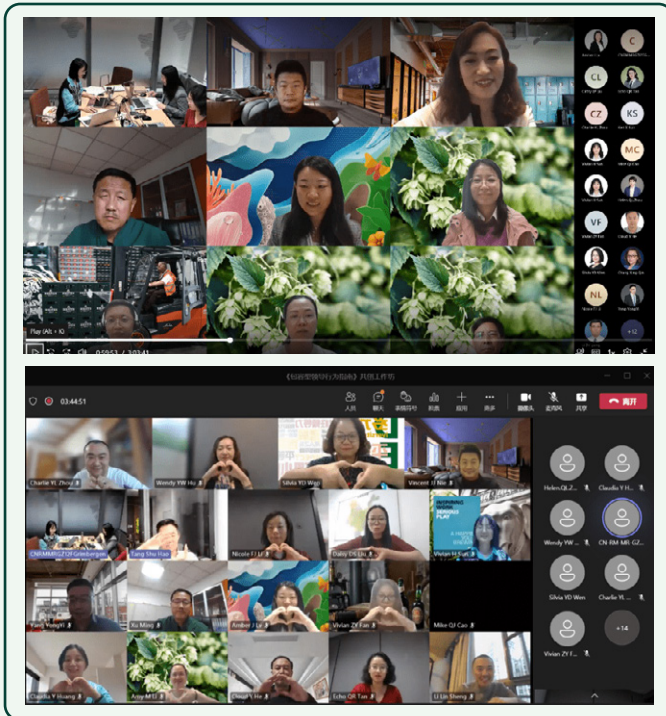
C
CL
CZ
KS
MC
VF
NL
+12
Play (Alt + K)
0:59:51 / 3:03:41

《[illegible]》共创工作坊
03:44:51
人员
聊天
举手
视图
应用
更多
摄像头
麦克风
共享
离开
Charlie YI Zhou
Wendy YW Hu
Silvia YD Wen
Vincent Ji Nie
CN MMR GZ DF Gridenberger
Tang Shu Hao
Nicole FJ Li
Daisy DS Liu
Vivian H Sun
Yang Yongyi
Xu Ming
Amber J Lu
Vivian ZY Fan
Mike QJ Cao
Claudia Y Huang
Amy M Li
Oliver L He
Echo QR Tan
Li Lin Sheng
Helen QL Z...
Claudio Y H...
Wendy YW...
CN RM MR GZ...
Silvia YD Wen
Charlie YI...
Vivian ZY F...
+14